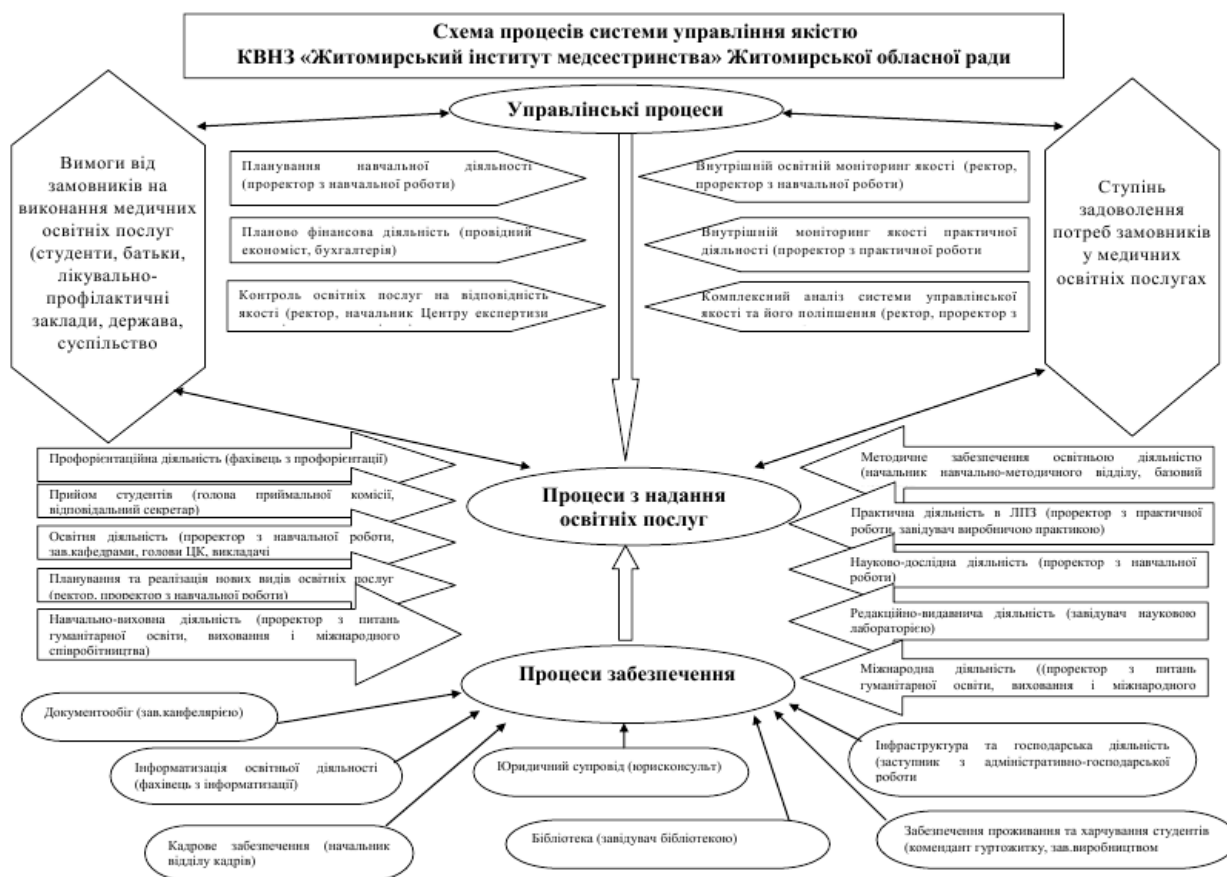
Схема процесів системи управління якістю
КВНЗ «Житомирський інститут медсестринства» Житомирської обласної ради

Управлінські процеси

Вимоги від замовників на виконання медичних освітніх послуг (студенти, батьки, лікувально-профілактичні заклади, держава, суспільство

Планування навчальної діяльності (проректор з навчальної роботи)

Планово фінансова діяльність (провідний економіст, бухгалтерія)

Контроль освітніх послуг на відповідність якості (ректор, начальник Центру експертизи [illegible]

Внутрішній освітній моніторинг якості (ректор, проректор з навчальної роботи)

Внутрішній моніторинг якості практичної діяльності (проректор з практичної роботи

Комплексний аналіз системи управлінської якості та його поліпшення (ректор, проректор з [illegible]

Ступінь задоволення потреб замовників у медичних освітніх послугах

Профорієнтаційна діяльність (фахівець з профорієнтації)

Прийом студентів (голова приймальної комісії, відповідальний секретар)

Освітня діяльність (проректор з навчальної роботи, зав.кафедрами, голови ЦК, викладачі

Планування та реалізація нових видів освітніх послуг (ректор, проректор з навчальної роботи)

Навчально-виховна діяльність (проректор з питань гуманітарної освіти, виховання і міжнародного співробітництва)

Процеси з надання освітніх послуг

Методичне забезпечення освітньою діяльністю (начальник навчально-методичного відділу, базовий

Практична діяльність в ЛПЗ (проректор з практичної роботи, завідувач виробничою практикою)

Науково-дослідна діяльність (проректор з навчальної роботи)

Редакційно-видавнича діяльність (завідувач науковою лабораторією)

Міжнародна діяльність ((проректор з питань гуманітарної освіти, виховання і міжнародного

Процеси забезпечення

Документообіг (зав.канцелярією)

Інформатизація освітньої діяльності (фахівець з інформатизації)

Юридичний супровід (юрисконсульт)

Інфраструктура та господарська діяльність (заступник з адміністративно-господарської роботи

Кадрове забезпечення (начальник відділу кадрів)

Бібліотека (завідувач бібліотекою)

Забезпечення проживання та харчування студентів (комендант гуртожитку, зав.виробництвом